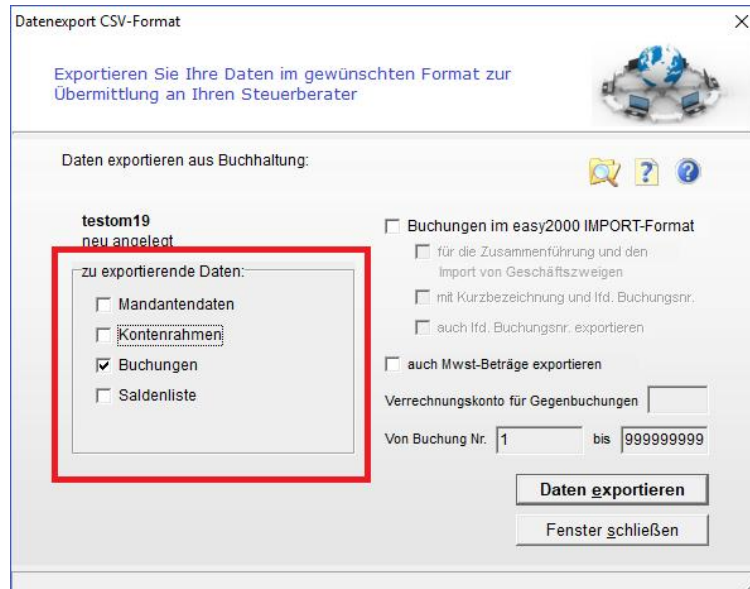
Datenexport CSV-Format

Exportieren Sie Ihre Daten im gewünschten Format zur Übermittlung an Ihren Steuerberater

Daten exportieren aus Buchhaltung:

testom19
neu angelegt

zu exportierende Daten:

☐ Mandantendaten
☐ Kontenrahmen
☑ Buchungen
☐ Saldenliste

☐ Buchungen im easy2000 IMPORT-Format
☐ für die Zusammenführung und den Import von Geschäftszweigen
☐ mit Kurzbezeichnung und lfd. Buchungsnr.
☐ auch lfd. Buchungsnr. exportieren

☐ auch Mwst-Beträge exportieren

Verrechnungskonto für Gegenbuchungen

Von Buchung Nr. 1 bis 999999999

Daten exportieren

Fenster schließen